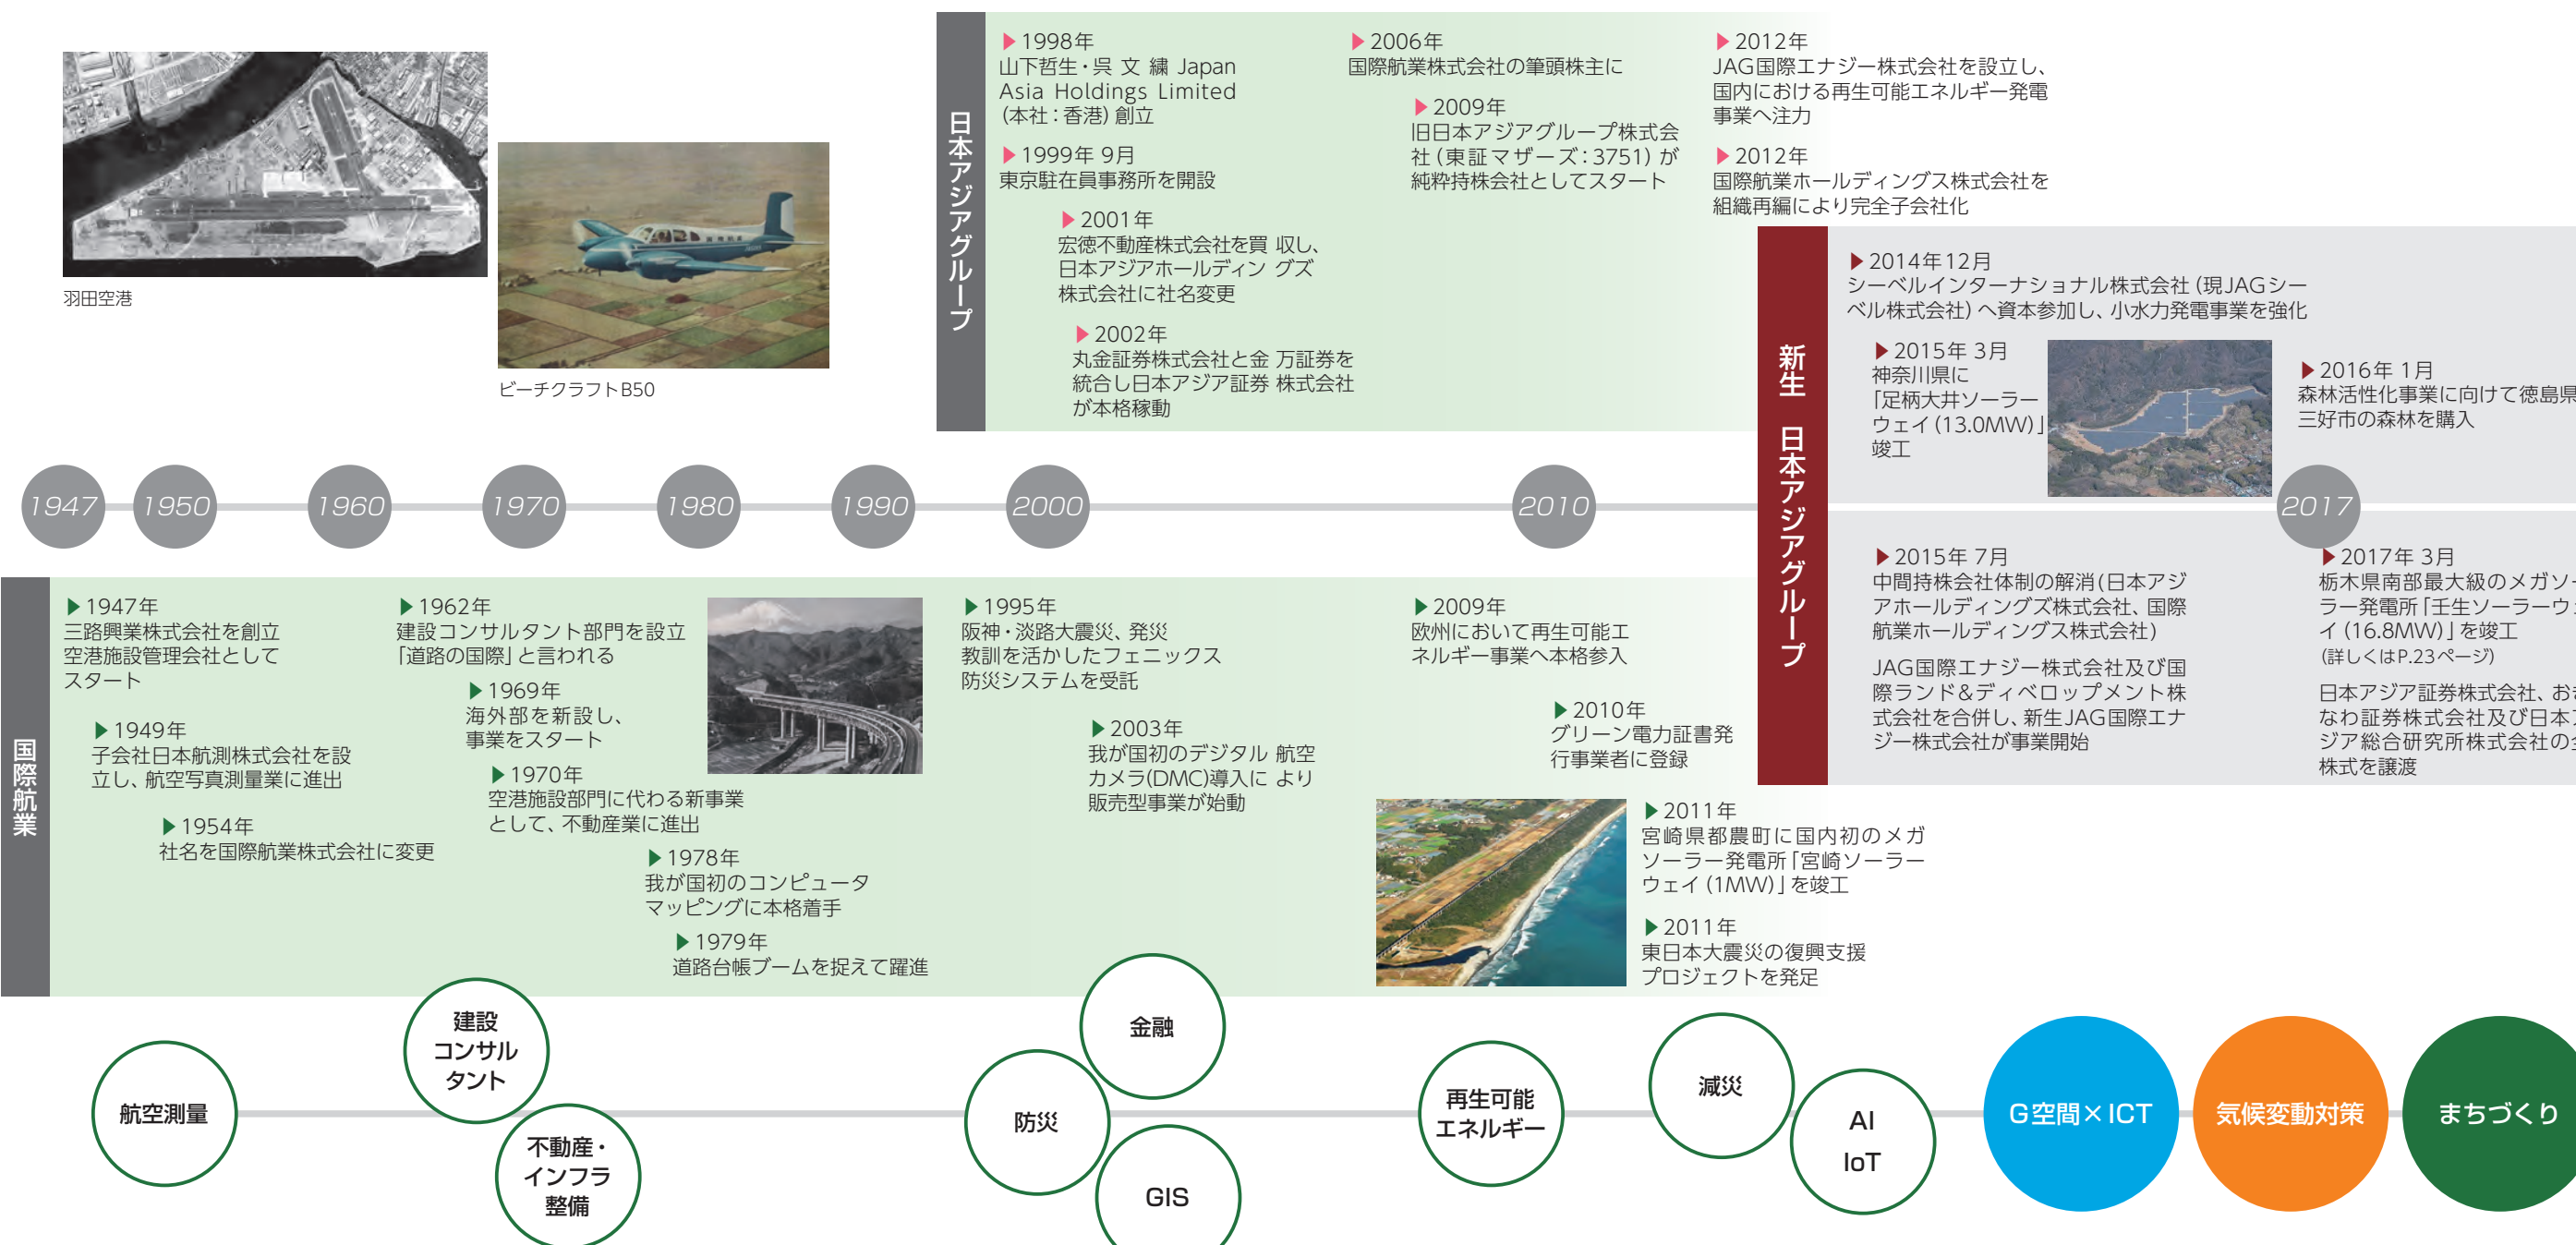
羽田空港

ビーチクラフトB50

日本アジアグループ

▶1998年
山下哲生・呉 文 繍 Japan Asia Holdings Limited (本社：香港) 創立

▶1999年 9月
東京駐在員事務所を開設

▶2001年
宏徳不動産株式会社を買 収し、日本アジアホールディン グズ株式会社に社名変更

▶2002年
丸金証券株式会社と金 万証券を統合し日本アジア証券 株式会社が本格稼動

▶2006年
国際航業株式会社の筆頭株主に

▶2009年
旧日本アジアグループ株式会社（東証マザーズ：3751）が純粋持株会社としてスタート

▶2012年
JAG国際エナジー株式会社を設立し、国内における再生可能エネルギー発電事業へ注力

▶2012年
国際航業ホールディングス株式会社を組織再編により完全子会社化

新生 日本アジアグループ

▶2014年12月
シーベルインターナショナル株式会社（現JAGシーベル株式会社）へ資本参加し、小水力発電事業を強化

▶2015年 3月
神奈川県に「足柄大井ソーラーウェイ（13.0MW）」竣工

▶2016年 1月
森林活性化事業に向けて徳島県三好市の森林を購入

1947 1950 1960 1970 1980 1990 2000 2010 2017

▶2015年 7月
中間持株会社体制の解消（日本アジアホールディングズ株式会社、国際航業ホールディングス株式会社）

JAG国際エナジー株式会社及び国際ランド＆ディベロップメント株式会社を合併し、新生JAG国際エナジー株式会社が事業開始

▶2017年 3月
栃木県南部最大級のメガソーラー発電所「壬生ソーラーウェイ（16.8MW）」を竣工
（詳しくはP.23ページ）

日本アジア証券株式会社、おきなわ証券株式会社及び日本アジア総合研究所株式会社の全株式を譲渡

国際航業

▶1947年
三路興業株式会社を創立 空港施設管理会社としてスタート

▶1949年
子会社日本航測株式会社を設立し、航空写真測量業に進出

▶1954年
社名を国際航業株式会社に変更

▶1962年
建設コンサルタント部門を設立「道路の国際」と言われる

▶1969年
海外部を新設し、事業をスタート

▶1970年
空港施設部門に代わる新事業として、不動産業に進出

▶1978年
我が国初のコンピュータマッピングに本格着手

▶1979年
道路台帳ブームを捉えて躍進

▶1995年
阪神・淡路大震災、発災 教訓を活かしたフェニックス防災システムを受託

▶2003年
我が国初のデジタル 航空カメラ(DMC)導入に より販売型事業が始動

▶2009年
欧州において再生可能エネルギー事業へ本格参入

▶2010年
グリーン電力証書発行事業者に登録

▶2011年
宮崎県都農町に国内初のメガソーラー発電所「宮崎ソーラーウェイ（1MW）」を竣工

▶2011年
東日本大震災の復興支援プロジェクトを発足

航空測量
建設コンサルタント
不動産・インフラ整備
防災
金融
GIS
再生可能エネルギー
減災
AI IoT
G空間×ICT
気候変動対策
まちづくり